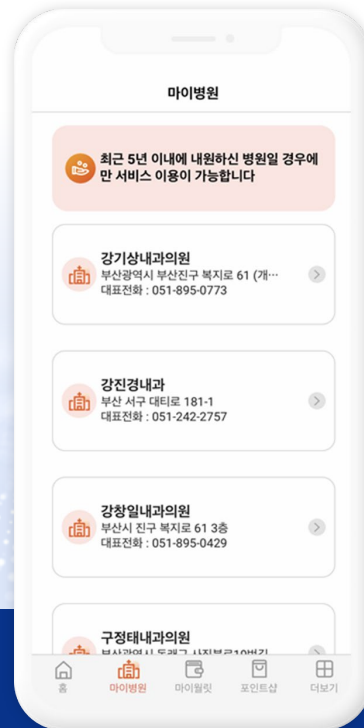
마이병원

최근 5년 이내에 내원하신 병원일 경우에만 서비스 이용이 가능합니다

강기상내과의원
부산광역시 부산진구 복지로 61 (개…
대표전화 : 051-895-0773

강진경내과
부산 서구 대티로 181-1
대표전화 : 051-242-2757

강창일내과의원
부산시 진구 복지로 61 3층
대표전화 : 051-895-0429

구정태내과의원
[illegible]

홈
마이병원
마이월킷
포인트샵
더보기